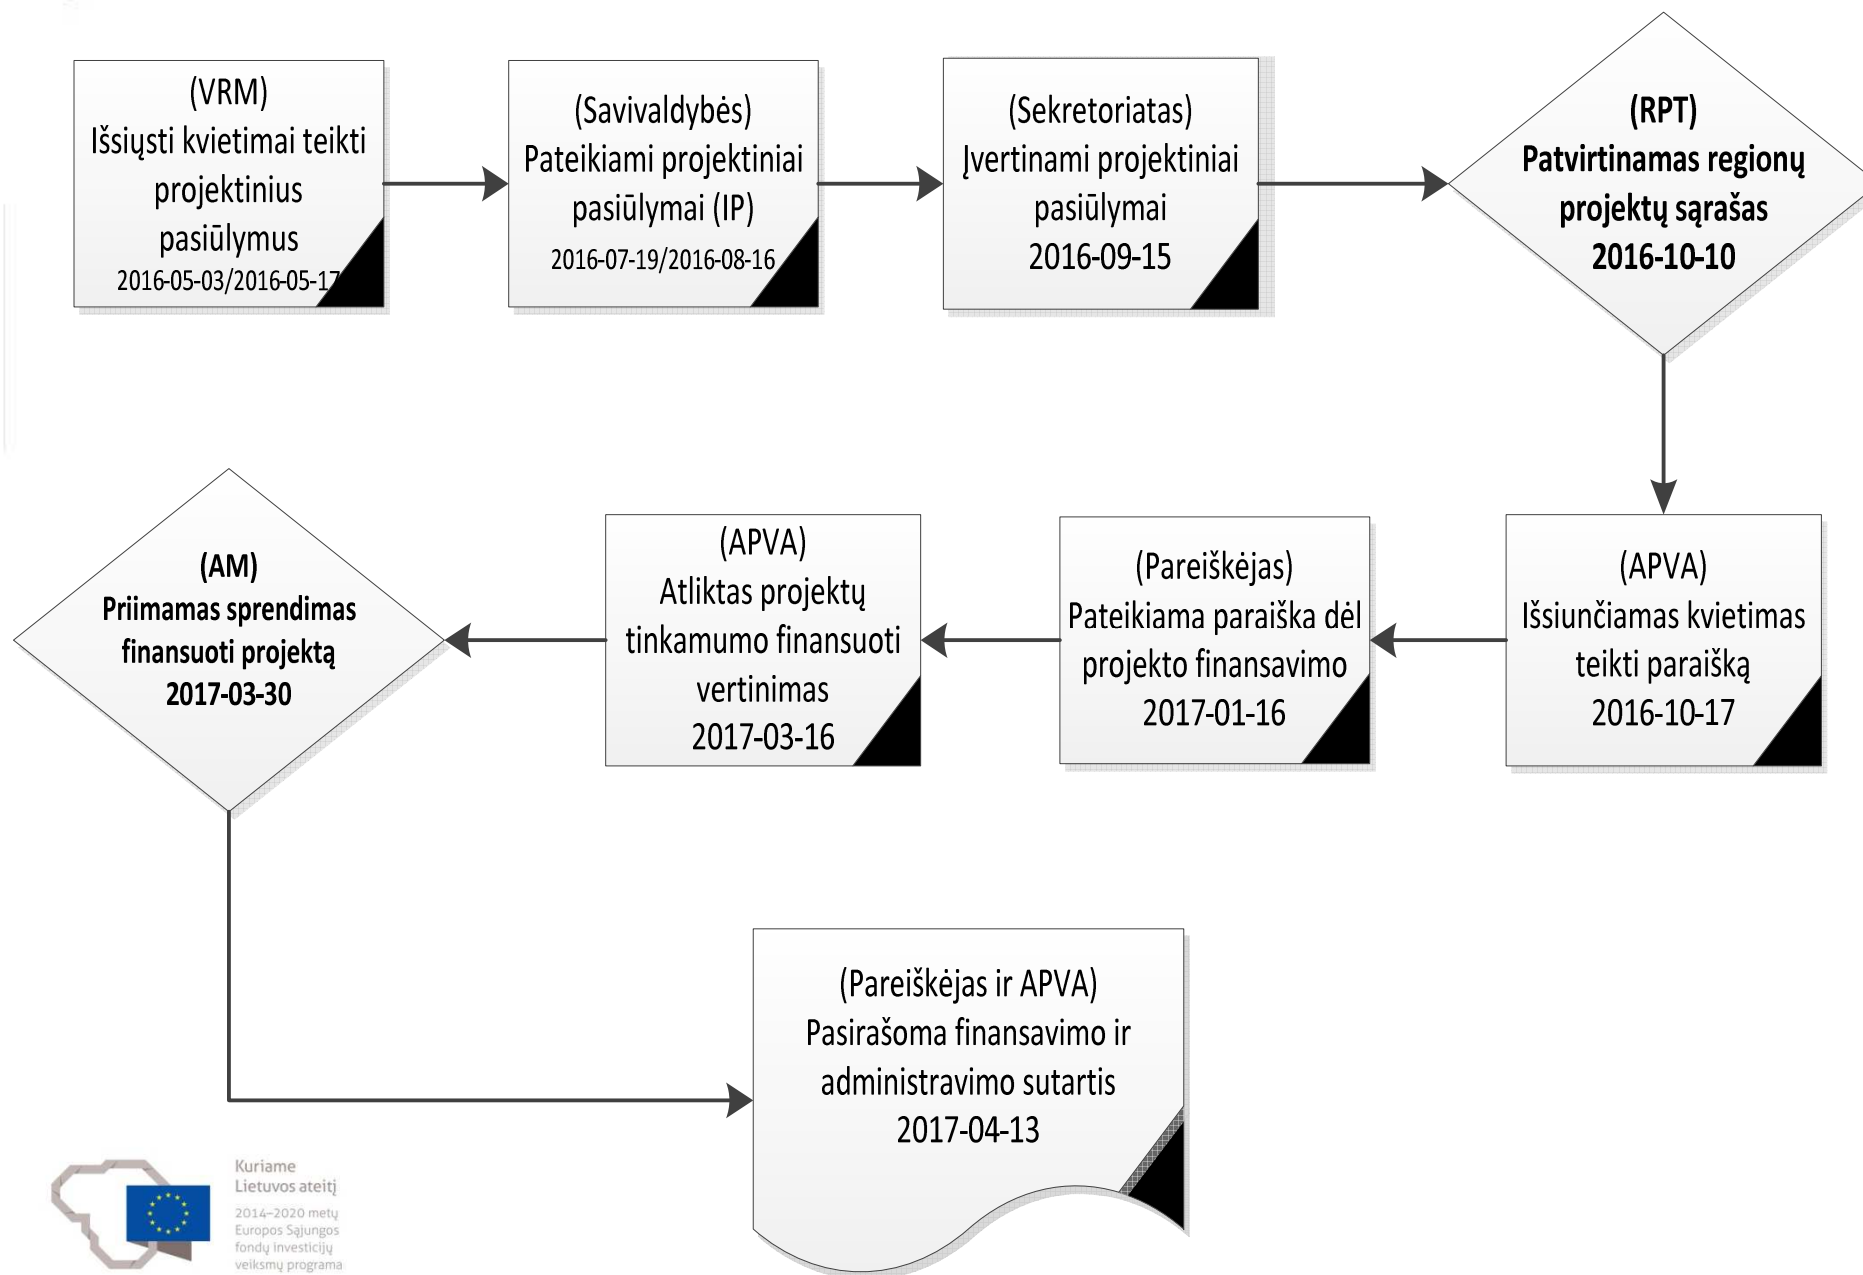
(VRM)
Išsiųsti kvietimai teikti projektinius pasiūlymus
2016-05-03/2016-05-17

(Savivaldybės)
Pateikiami projektiniai pasiūlymai (IP)
2016-07-19/2016-08-16

(Sekretoriatas)
Įvertinami projektiniai pasiūlymai
2016-09-15

(RPT)
Patvirtinamas regionų projektų sąrašas
2016-10-10

(APVA)
Išsiunčiamas kvietimas teikti paraišką
2016-10-17

(Pareiškėjas)
Pateikiama paraiška dėl projekto finansavimo
2017-01-16

(APVA)
Atliktas projektų tinkamumo finansuoti vertinimas
2017-03-16

(AM)
Priimamas sprendimas finansuoti projektą
2017-03-30

(Pareiškėjas ir APVA)
Pasirašoma finansavimo ir administravimo sutartis
2017-04-13

Kuriame Lietuvos ateitį
2014–2020 metų Europos Sąjungos fondų investicijų veiksmų programa